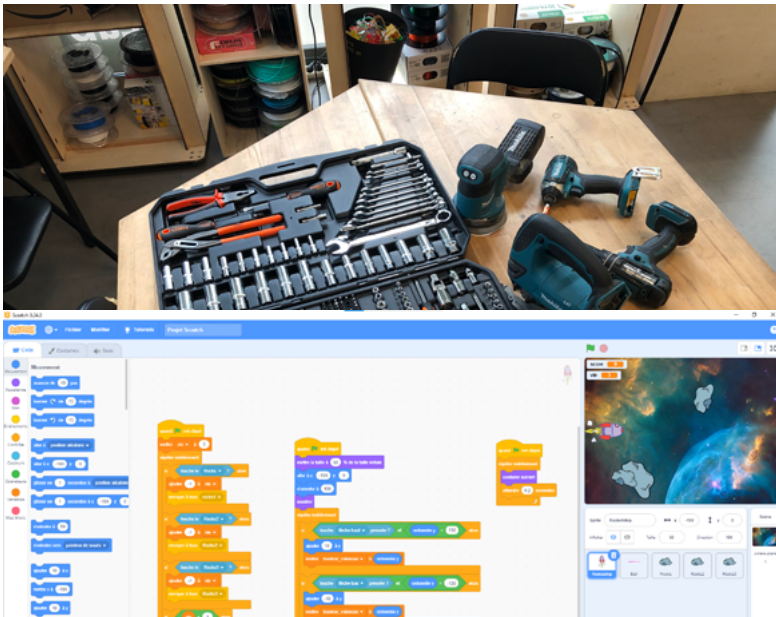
Scratch 3.24.0

Fichier Modifier Tutoriels Projet Scratch

Code Costumes Sons

Mouvement

avancer de 10 pas

tourner de 15 degrés

tourner de 15 degrés

aller à position aléatoire

aller à x: -150 y: 0

glisser en 1 secondes à position aléatoire

glisser en 1 secondes à x: -150 y: 0

s'orienter à 90

s'orienter vers pointeur de souris

ajouter 10 à x

mettre x à -150

ajouter 10 à y

quand cliqué

quand cliqué

quand cliqué

répéter indéfiniment

Mouvement Apparence Son Événements Contrôle Capteurs Opérateurs Variables Mes Blocs

Sprite Vaisseau x -150 y 0

Vaisseau Bot Rock Rock2 Rock3

Scène